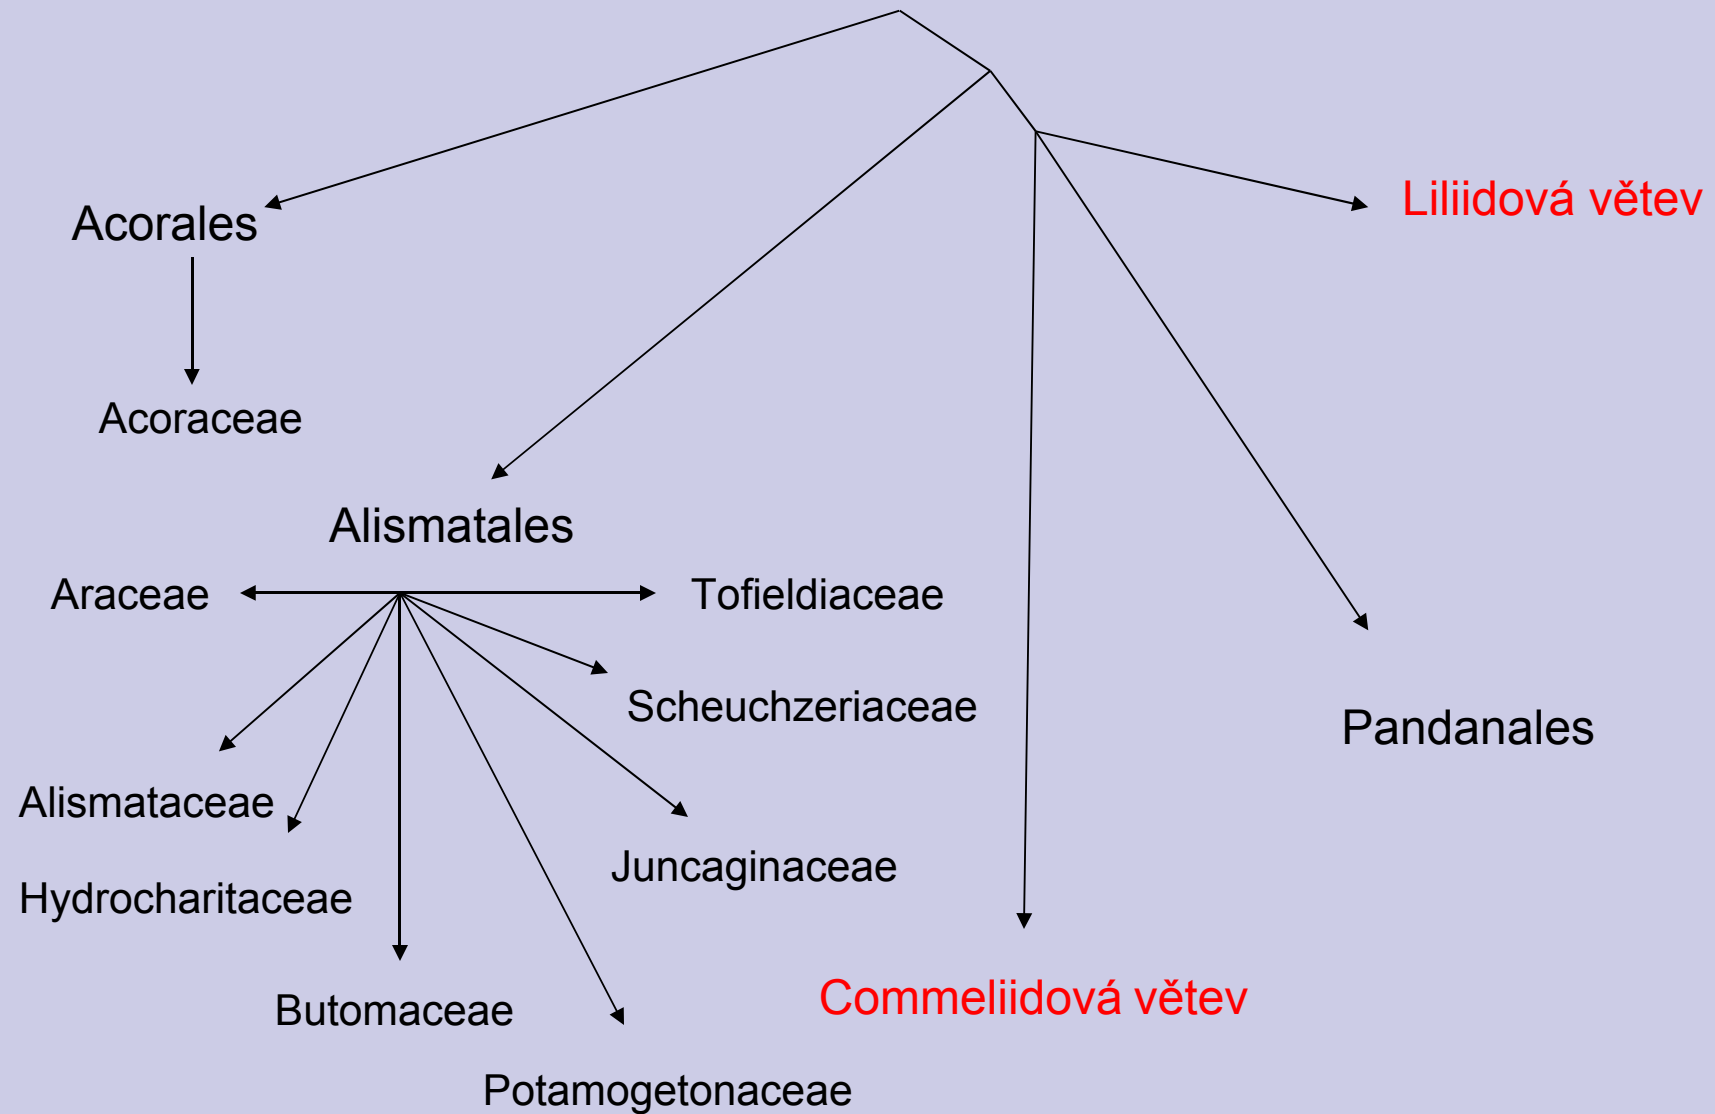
Liliidová větev

Acorales

Acoraceae

Alismatales

Araceae

Tofieldiaceae

Scheuchzeriaceae

Pandanales

Alismataceae

Hydrocharitaceae

Juncaginaceae

Butomaceae

Commeliidová větev

Potamogetonaceae